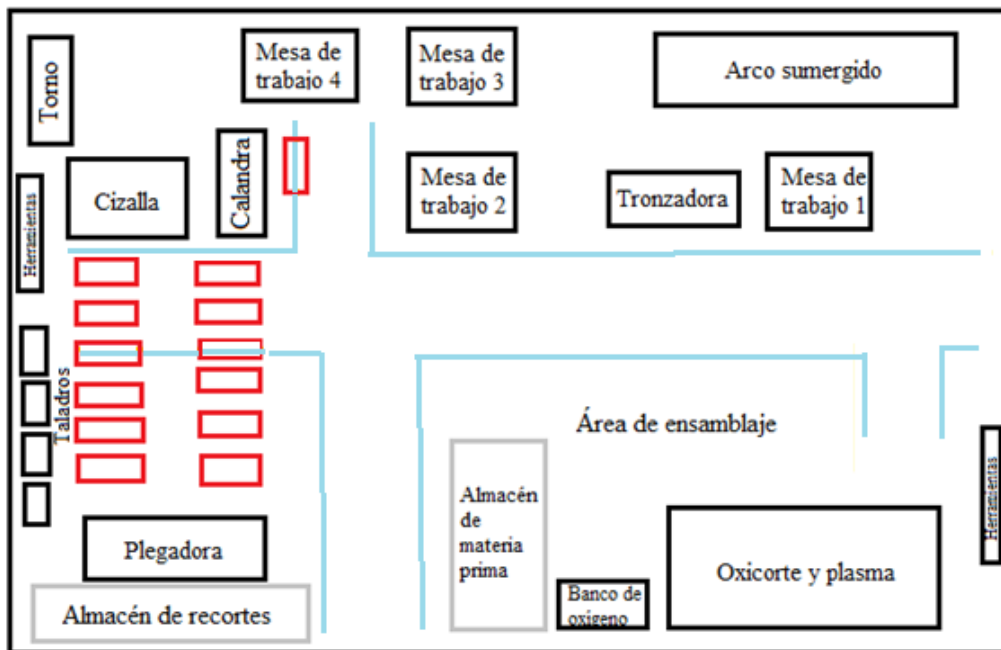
Torno

Mesa de trabajo 4

Mesa de trabajo 3

Arco sumergido

Herramientas

Cizalla

Calandra

Mesa de trabajo 2

Tronzadora

Mesa de trabajo 1

Taladros

Área de ensamblaje

Almacén de materia prima

Herramientas

Plegadora

Oxicorte y plasma

Banco de oxigeno

Almacén de recortes